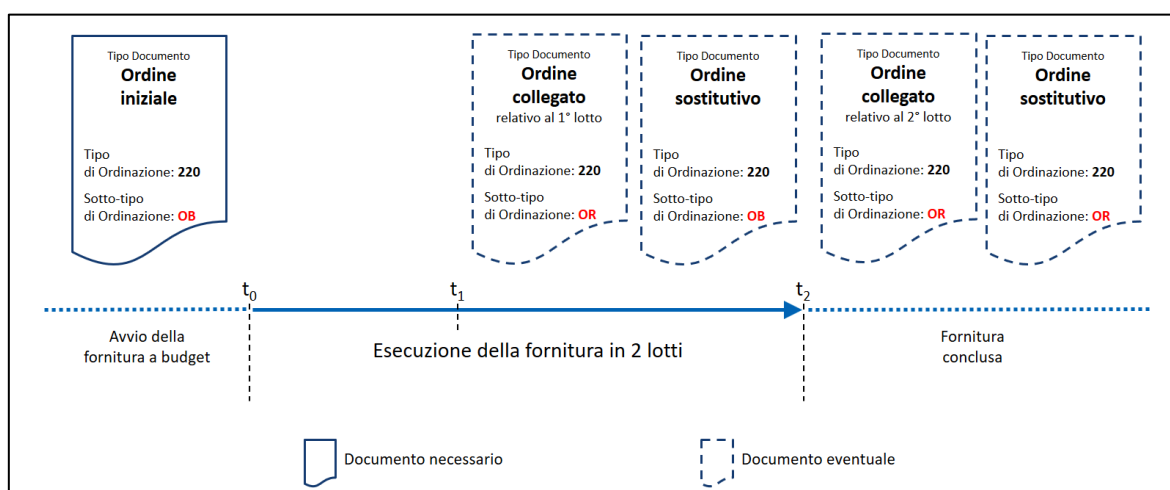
Tipo Documento
Ordine iniziale

Tipo di Ordinazione: 220

Sotto-tipo di Ordinazione: OB

Tipo Documento
Ordine collegato
relativo al 1° lotto

Tipo di Ordinazione: 220

Sotto-tipo di Ordinazione: OR

Tipo Documento
Ordine sostitutivo

Tipo di Ordinazione: 220

Sotto-tipo di Ordinazione: OB

Tipo Documento
Ordine collegato
relativo al 2° lotto

Tipo di Ordinazione: 220

Sotto-tipo di Ordinazione: OR

Tipo Documento
Ordine sostitutivo

Tipo di Ordinazione: 220

Sotto-tipo di Ordinazione: OR

$t_0$

$t_1$

$t_2$

Avvio della fornitura a budget

Esecuzione della fornitura in 2 lotti

Fornitura conclusa

Documento necessario

Documento eventuale